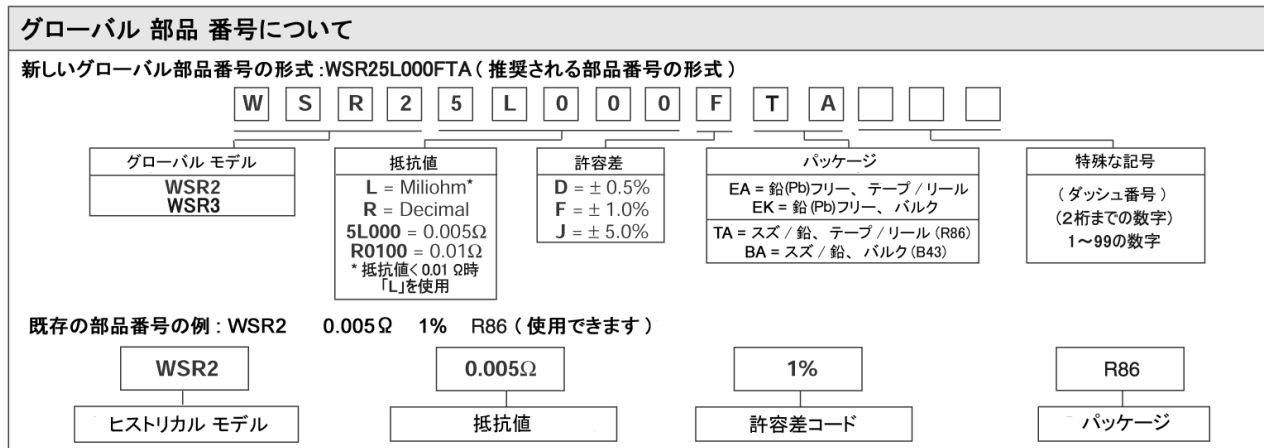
グローバル 部品 番号について

新しいグローバル部品番号の形式 :WSR25L000FTA ( 推奨される部品番号の形式 )

W S R 2 5 L 0 0 0 F T A

グローバル モデル
WSR2
WSR3

抵抗値
L = Miliohm*
R = Decimal
5L000 = 0.005Ω
R0100 = 0.01Ω
* 抵抗値く 0.01 Ω時 「L」を使用

許容差
D = ± 0.5%
F = ± 1.0%
J = ± 5.0%

パッケージ
EA = 鉛(Pb)フリー、テープ / リール
EK = 鉛 (Pb)フリー、 バルク
TA = スズ / 鉛、 テープ / リール (R86)
BA = スズ / 鉛、 バルク (B43)

特殊な記号
( ダッシュ番号 )
(2桁までの数字)
1~99の数字

既存の部品番号の例 : WSR2 0.005Ω 1% R86 ( 使用できます )

WSR2
ヒストリカル モデル

0.005Ω
抵抗値

1%
許容差コード

R86
パッケージ